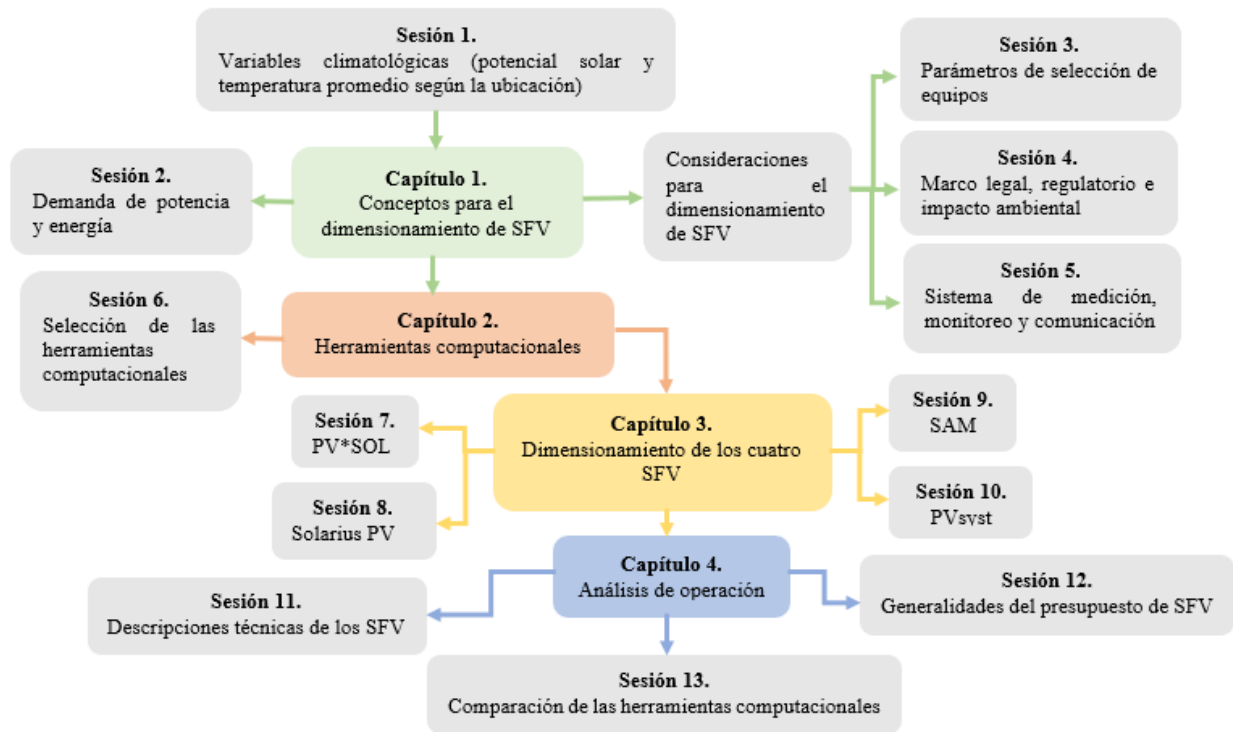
Sesión 1.
Variables climatológicas (potencial solar y temperatura promedio según la ubicación)

Sesión 2.
Demanda de potencia y energía

Capítulo 1.
Conceptos para el dimensionamiento de SFV

Consideraciones para el dimensionamiento de SFV

Sesión 3.
Parámetros de selección de equipos

Sesión 4.
Marco legal, regulatorio e impacto ambiental

Sesión 5.
Sistema de medición, monitoreo y comunicación

Sesión 6.
Selección de las herramientas computacionales

Capítulo 2.
Herramientas computacionales

Sesión 7.
PV*SOL

Capítulo 3.
Dimensionamiento de los cuatro SFV

Sesión 9.
SAM

Sesión 8.
Solarius PV

Sesión 10.
PVsyst

Capítulo 4.
Análisis de operación

Sesión 11.
Descripciones técnicas de los SFV

Sesión 12.
Generalidades del presupuesto de SFV

Sesión 13.
Comparación de las herramientas computacionales